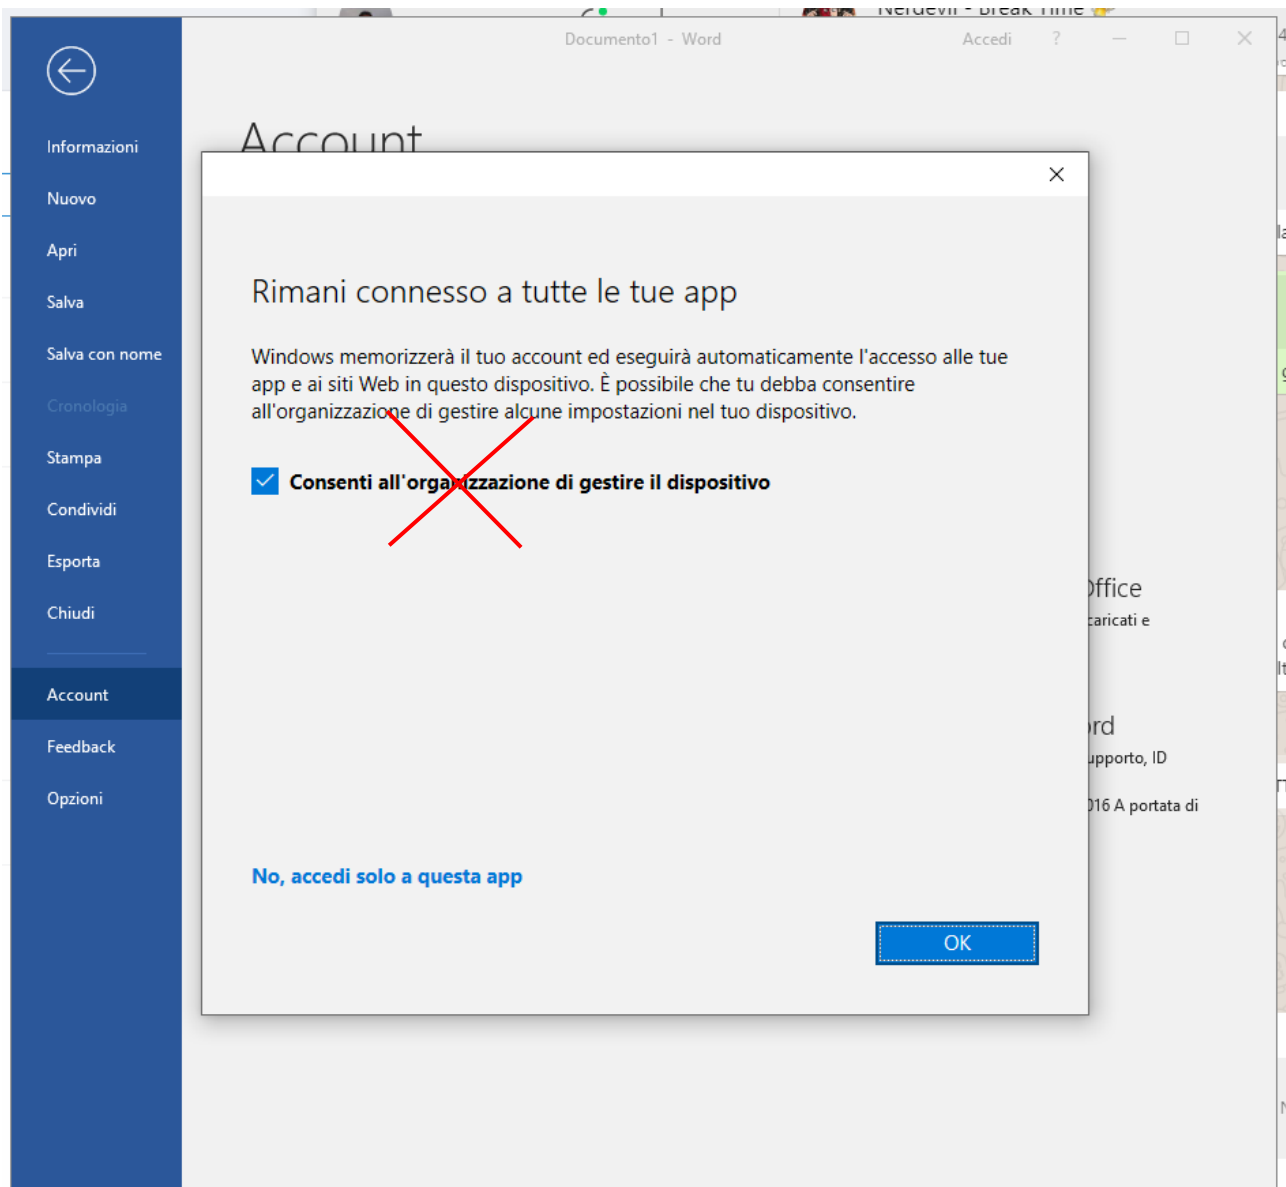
Documento1 - Word

Accedi ?

Informazioni
Nuovo
Apri
Salva
Salva con nome
Cronologia
Stampa
Condividi
Esporta
Chiudi
Account
Feedback
Opzioni

Account

Rimani connesso a tutte le tue app

Windows memorizzerà il tuo account ed eseguirà automaticamente l'accesso alle tue app e ai siti Web in questo dispositivo. È possibile che tu debba consentire all'organizzazione di gestire alcune impostazioni nel tuo dispositivo.

Consenti all'organizzazione di gestire il dispositivo

No, accedi solo a questa app

OK

Office
caricati e

rd
upporto, ID
016 A portata di